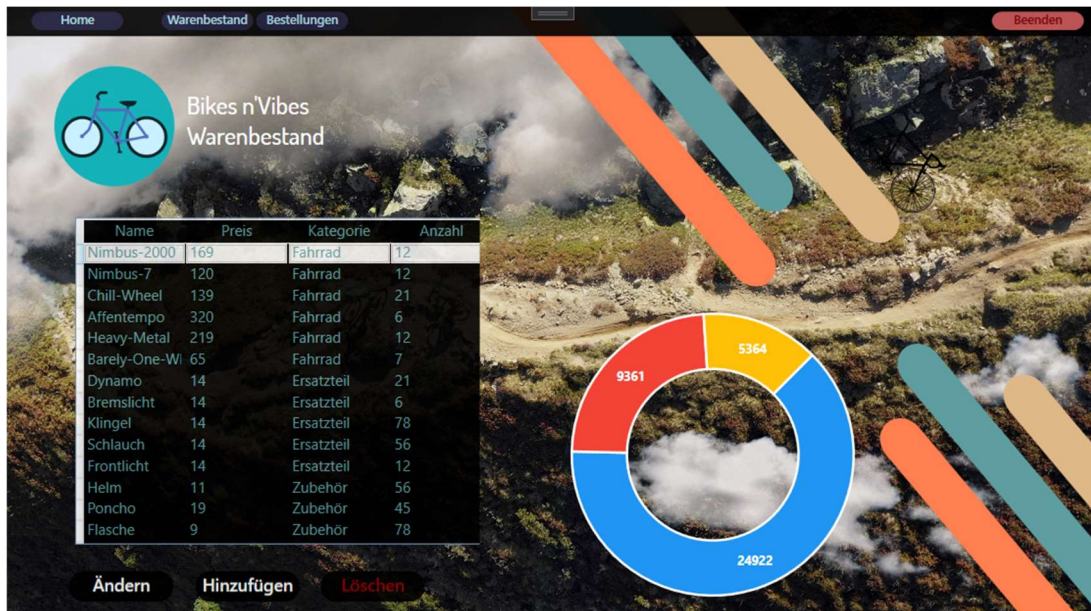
Home Warenbestand Bestellungen Beenden

Bikes n'Vibes
Warenbestand

| Name | Preis | Kategorie | Anzahl |
|---|---|---|---|
| Nimbus-2000 | 169 | Fahrrad | 12 |
| Nimbus-7 | 120 | Fahrrad | 12 |
| Chill-Wheel | 139 | Fahrrad | 21 |
| Affentempo | 320 | Fahrrad | 6 |
| Heavy-Metal | 219 | Fahrrad | 12 |
| Barely-One-Wi | 65 | Fahrrad | 7 |
| Dynamo | 14 | Ersatzteil | 21 |
| Bremslicht | 14 | Ersatzteil | 6 |
| Klingel | 14 | Ersatzteil | 78 |
| Schlauch | 14 | Ersatzteil | 56 |
| Frontlicht | 14 | Ersatzteil | 12 |
| Helm | 11 | Zubehör | 56 |
| Poncho | 19 | Zubehör | 45 |
| Flasche | 9 | Zubehör | 78 |

5364
9361
24922

Ändern Hinzufügen Löschen